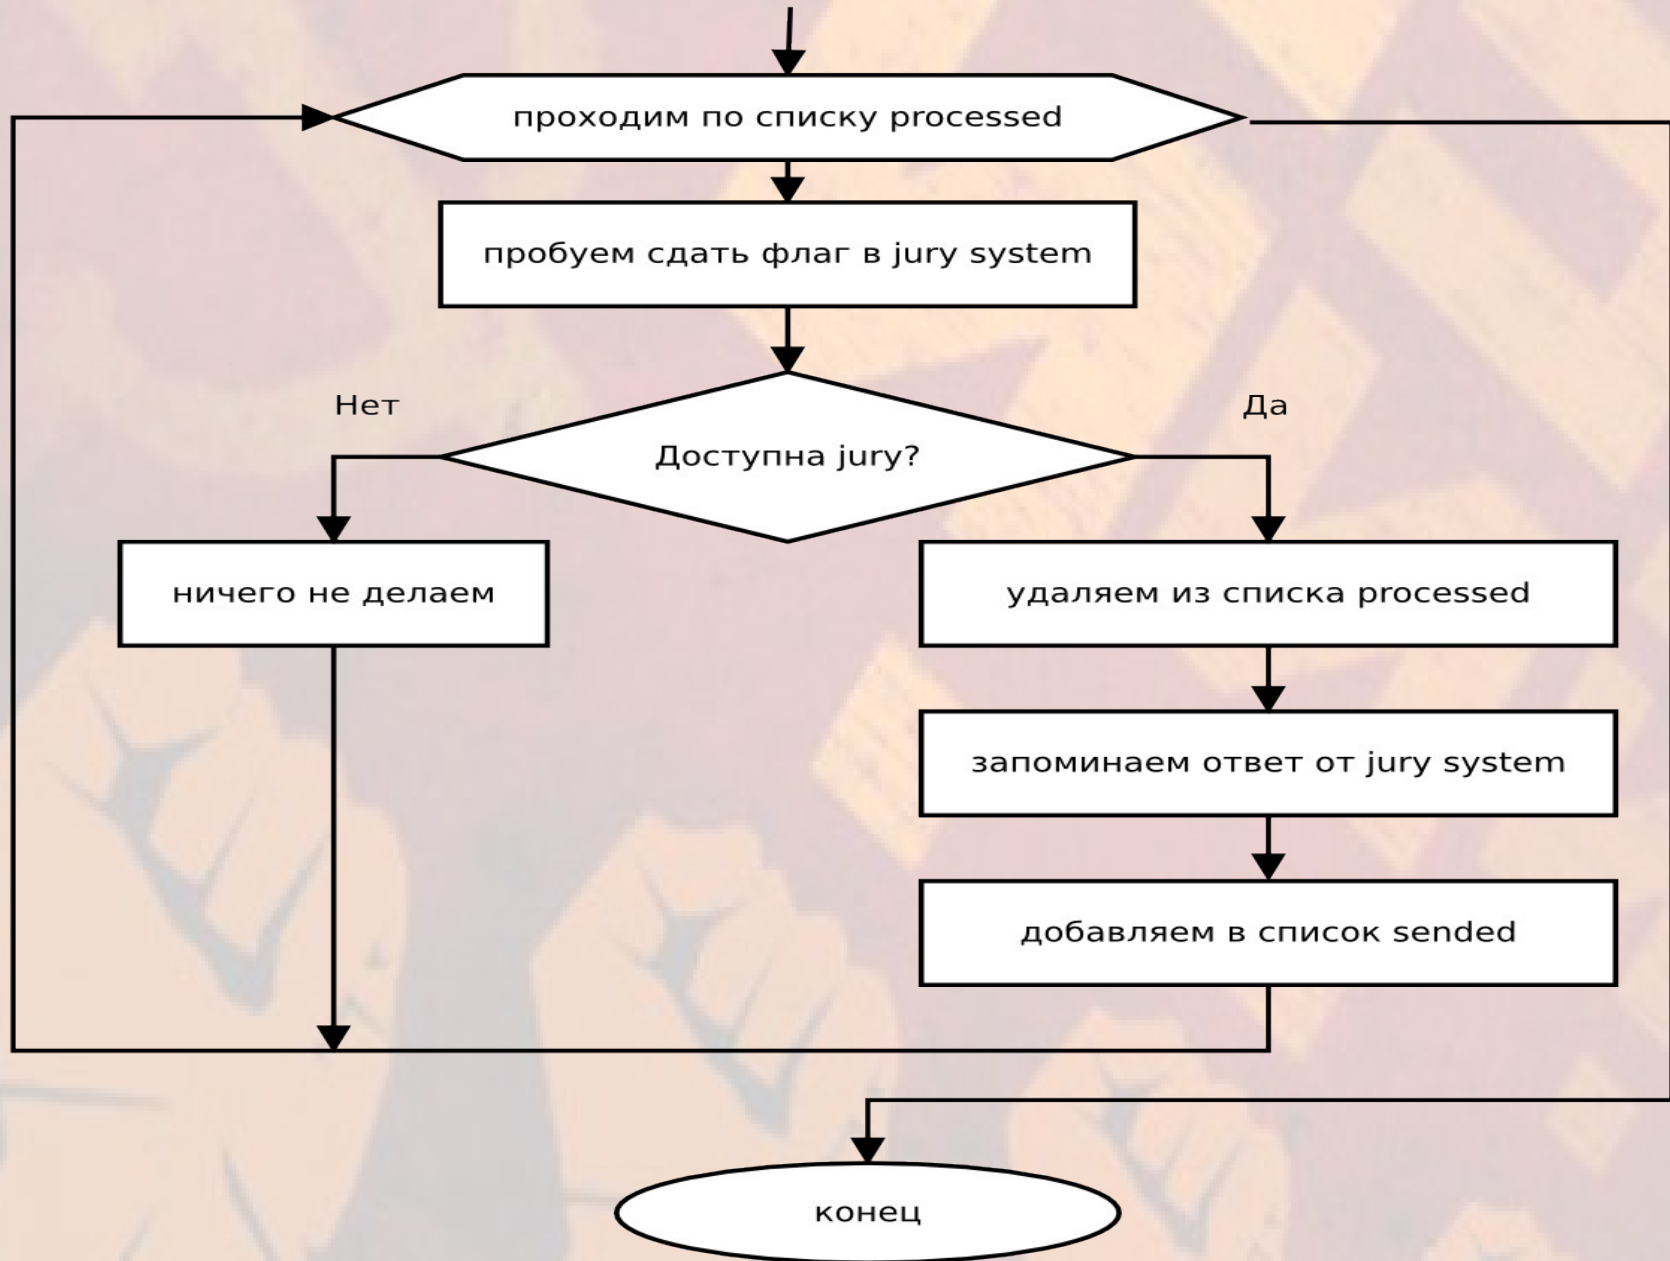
проходим по списку processed

пробуем сдать флаг в jury system

Нет

Да

Доступна jury?

ничего не делаем

удаляем из списка processed

запоминаем ответ от jury system

добавляем в список sended

конец